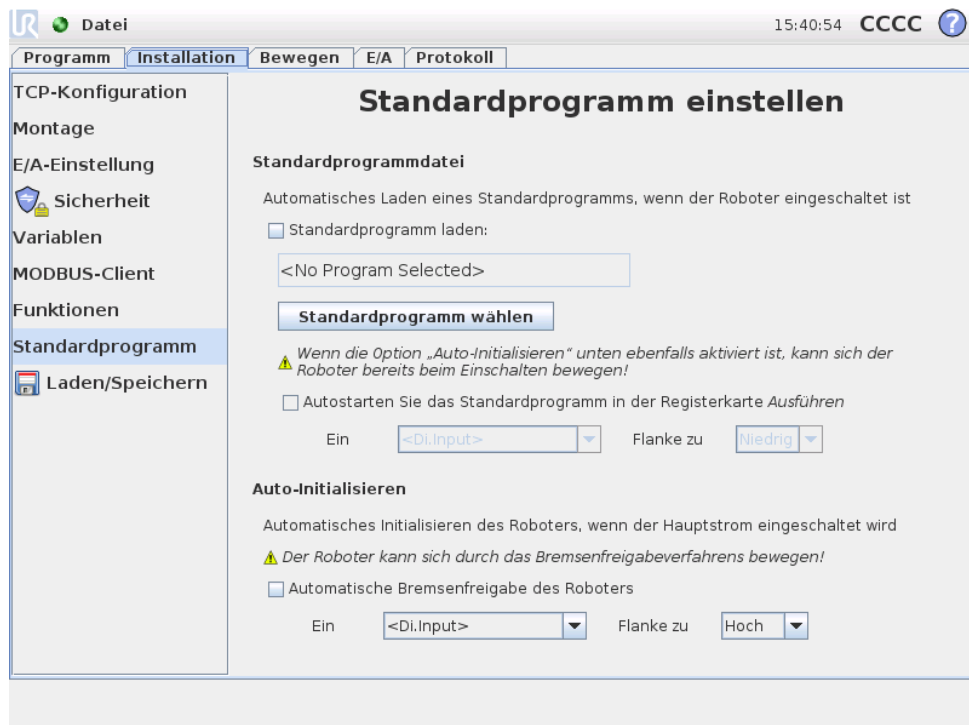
Datei

15:40:54 CCCC ?

Programm | Installation | Bewegen | E/A | Protokoll

TCP-Konfiguration
Montage
E/A-Einstellung
Sicherheit
Variablen
MODBUS-Client
Funktionen
Standardprogramm
Laden/Speichern

Standardprogramm einstellen

Standardprogrammdatei

Automatisches Laden eines Standardprogramms, wenn der Roboter eingeschaltet ist

Standardprogramm laden:

<No Program Selected>

Standardprogramm wählen

Wenn die Option „Auto-Initialisieren" unten ebenfalls aktiviert ist, kann sich der Roboter bereits beim Einschalten bewegen!

Autostarten Sie das Standardprogramm in der Registerkarte Ausführen

Ein <Di.Input> Flanke zu Niedrig

Auto-Initialisieren

Automatisches Initialisieren des Roboters, wenn der Hauptstrom eingeschaltet wird

Der Roboter kann sich durch das Bremsenfreigabeverfahrens bewegen!

Automatische Bremsenfreigabe des Roboters

Ein <Di.Input> Flanke zu Hoch